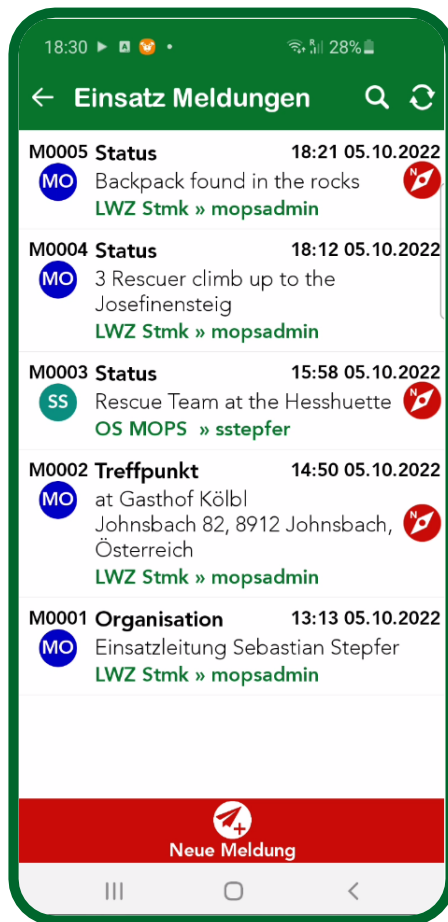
18:30 28%

← Einsatz Meldungen

M0005 Status 18:21 05.10.2022
MO Backpack found in the rocks
LWZ Stmk » mopsadmin

M0004 Status 18:12 05.10.2022
MO 3 Rescuer climb up to the Josefinensteig
LWZ Stmk » mopsadmin

M0003 Status 15:58 05.10.2022
SS Rescue Team at the Hesshuette
OS MOPS » sstepfer

M0002 Treffpunkt 14:50 05.10.2022
MO at Gasthof Kölbl
Johnsbach 82, 8912 Johnsbach, Österreich
LWZ Stmk » mopsadmin

M0001 Organisation 13:13 05.10.2022
MO Einsatzleitung Sebastian Stepfer
LWZ Stmk » mopsadmin

Neue Meldung